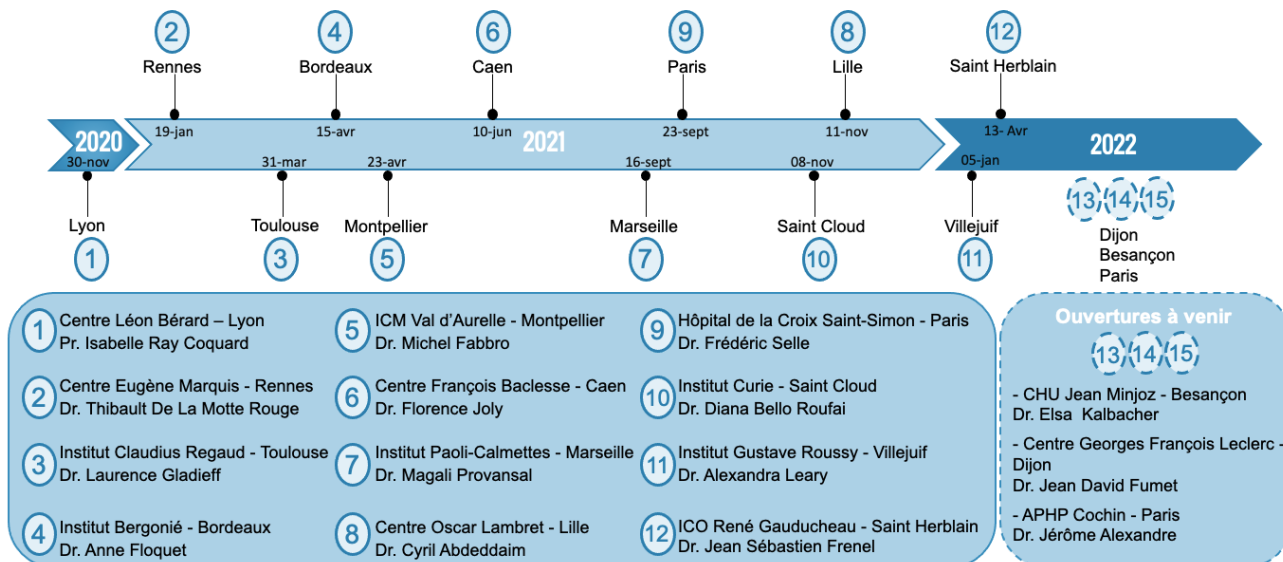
2 Rennes 19-jan

4 Bordeaux 15-avr

6 Caen 10-jun

9 Paris 23-sept

8 Lille 11-nov

12 Saint Herblain 13- Avr

2020 30-nov

2021

2022

31-mar Toulouse 3

23-avr Montpellier 5

16-sept Marseille 7

08-nov Saint Cloud 10

05-jan Villejuif 11

Lyon 1

13 14 15
Dijon
Besançon
Paris

1 Centre Léon Bérard – Lyon
Pr. Isabelle Ray Coquard

2 Centre Eugène Marquis - Rennes
Dr. Thibault De La Motte Rouge

3 Institut Claudius Regaud - Toulouse
Dr. Laurence Gladieff

4 Institut Bergonié - Bordeaux
Dr. Anne Floquet

5 ICM Val d'Aurelle - Montpellier
Dr. Michel Fabbro

6 Centre François Baclesse - Caen
Dr. Florence Joly

7 Institut Paoli-Calmettes - Marseille
Dr. Magali Provansal

8 Centre Oscar Lambret - Lille
Dr. Cyril Abdeddaim

9 Hôpital de la Croix Saint-Simon - Paris
Dr. Frédéric Selle

10 Institut Curie - Saint Cloud
Dr. Diana Bello Roufai

11 Institut Gustave Roussy - Villejuif
Dr. Alexandra Leary

12 ICO René Gauducheau - Saint Herblain
Dr. Jean Sébastien Frenel

Ouvertures à venir

13 14 15

- CHU Jean Minjoz - Besançon
Dr. Elsa Kalbacher

- Centre Georges François Leclerc - Dijon
Dr. Jean David Fumet

- APHP Cochin - Paris
Dr. Jérôme Alexandre